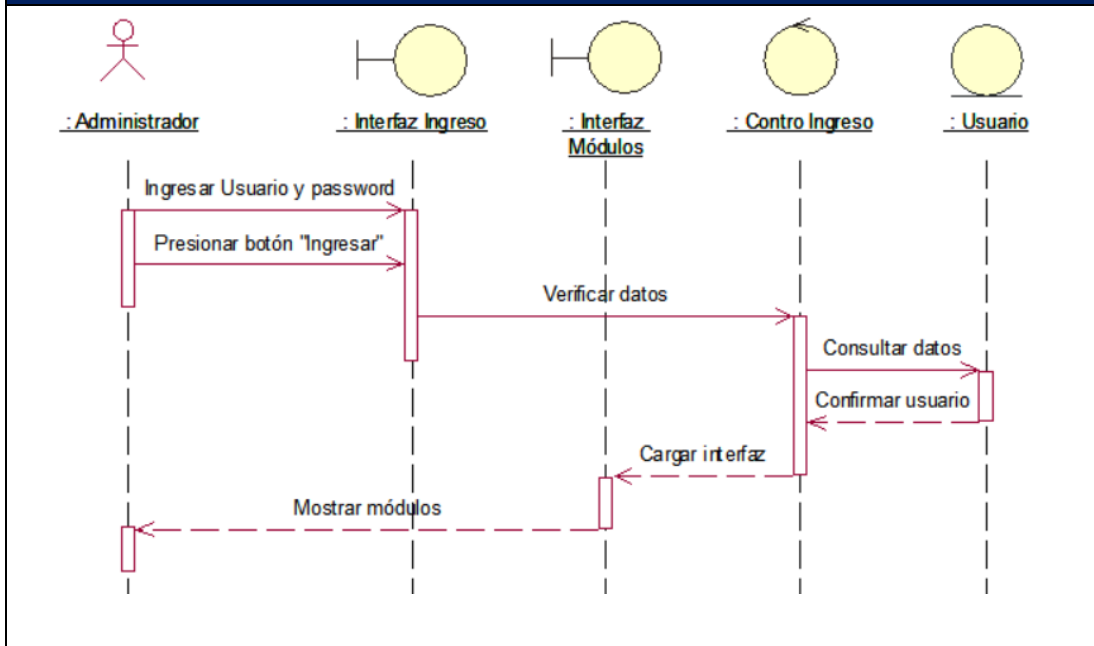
: Administrador

: Interfaz Ingreso

: Interfaz Módulos

: Contro Ingreso

: Usuario

Ingresar Usuario y password

Presionar botón "Ingresar"

Verificar datos

Consultar datos

Confirmar usuario

Cargar interfaz

Mostrar módulos